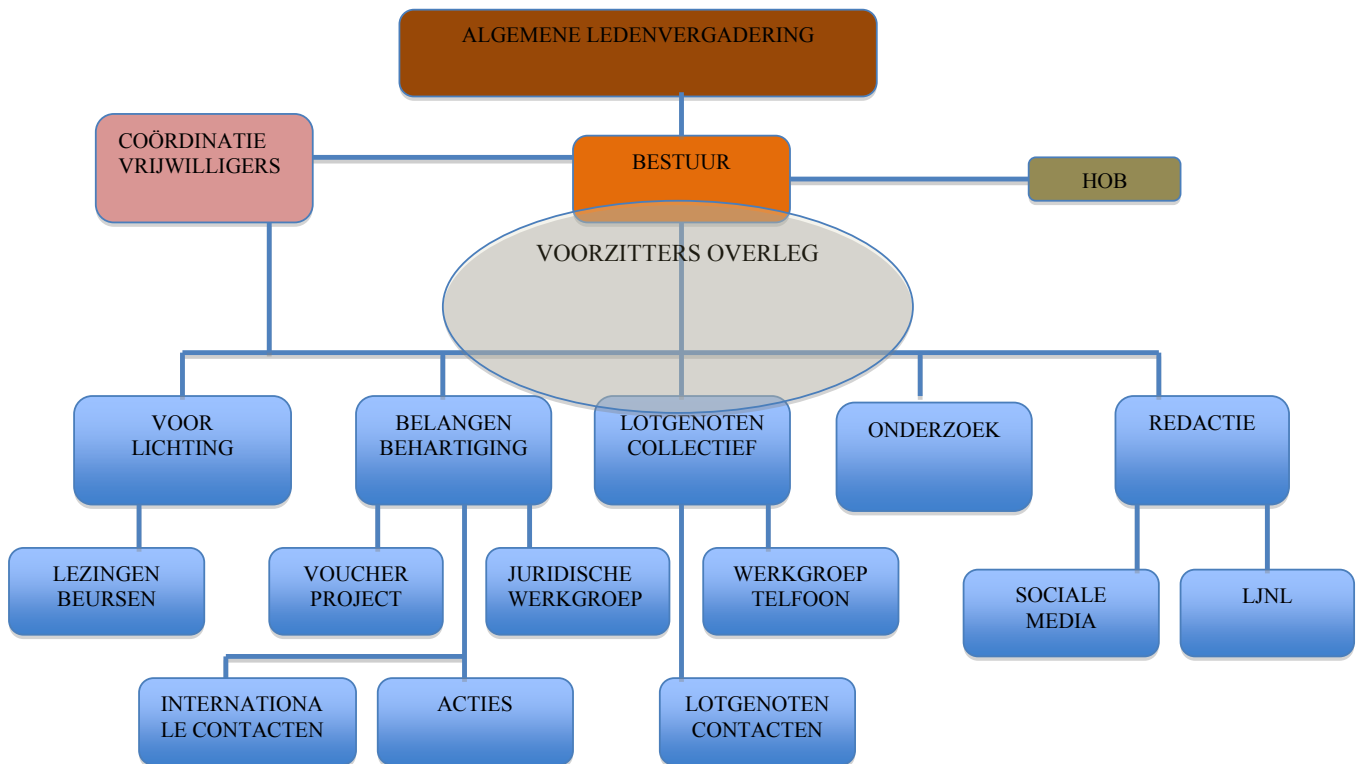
ALGEMENE LEDENVERGADERING

COÖRDINATIE VRIJWILLIGERS

BESTUUR

HOB

VOORZITTERS OVERLEG

VOOR LICHTING

BELANGEN BEHARTIGING

LOTGENOTEN COLLECTIEF

ONDERZOEK

REDACTIE

LEZINGEN BEURSEN

VOUCHER PROJECT

JURIDISCHE WERKGROEP

WERKGROEP TELFOON

SOCIALE MEDIA

LJNL

INTERNATIONA LE CONTACTEN

ACTIES

LOTGENOTEN CONTACTEN